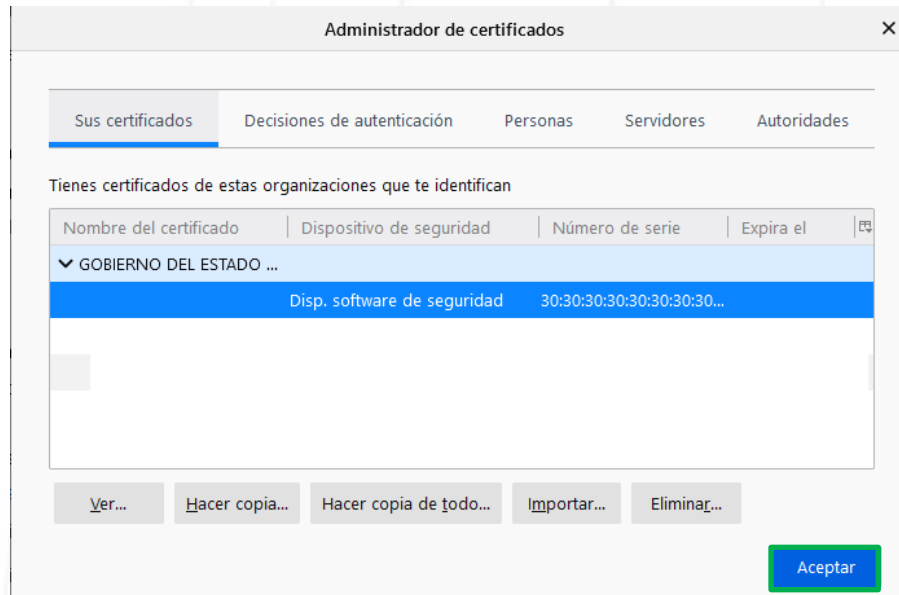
Administrador de certificados

×

Sus certificados | Decisiones de autenticación | Personas | Servidores | Autoridades

Tienes certificados de estas organizaciones que te identifican

| Nombre del certificado | Dispositivo de seguridad | Número de serie | Expira el |
|---|---|---|---|
| GOBIERNO DEL ESTADO ... | | | |
| | Disp. software de seguridad | 30:30:30:30:30:30:30:30... | |

Ver... | Hacer copia... | Hacer copia de todo... | Importar... | Eliminar...

Aceptar